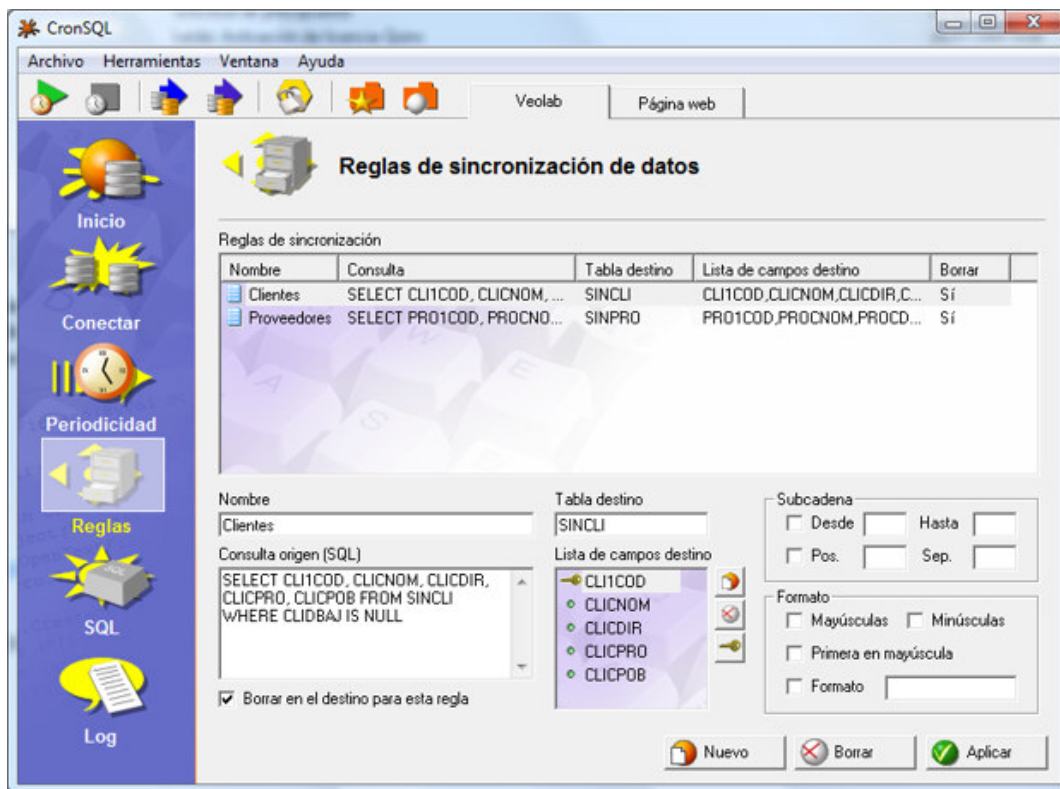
CronSQL

Archivo Herramientas Ventana Ayuda

Veolab Página web

Inicio

Conectar

Periodicidad

Reglas

SQL

Log

Reglas de sincronización de datos

Reglas de sincronización

| Nombre | Consulta | Tabla destino | Lista de campos destino | Borrar |
|---|---|---|---|---|
| Clientes | SELECT CLI1COD, CLICNOM, ... | SINCLI | CLI1COD,CLICNOM,CLICDIR,C... | Sí |
| Proveedores | SELECT PRO1COD, PROCNO... | SINPRO | PRO1COD,PROCNOM,PROCD... | Sí |

Nombre
Clientes

Tabla destino
SINCLI

Consulta origen (SQL)
SELECT CLI1COD, CLICNOM, CLICDIR, CLICPRO, CLICPOB FROM SINCLI WHERE CLIDBAJ IS NULL

Lista de campos destino
CLI1COD
CLICNOM
CLICDIR
CLICPRO
CLICPOB

Borrar en el destino para esta regla

Subcadena
Desde Hasta
Pos. Sep.

Formato
Mayúsculas Minúsculas
Primera en mayúscula
Formato

Nuevo Borrar Aplicar